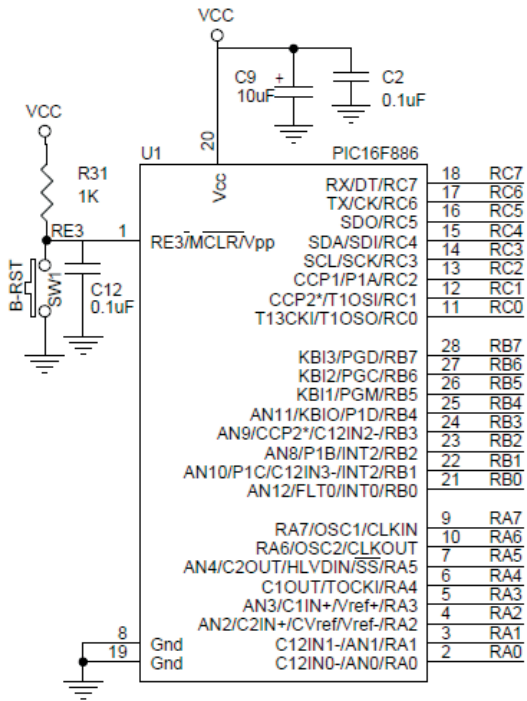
VCC

C9
10uF

C2
0.1uF

VCC

R31
1K

U1

20

Vcc

PIC16F886

RE3

1

RE3/MCLR/Vpp

B-RST
SW1

C12
0.1uF

RX/DT/RC7 18 RC7
TX/CK/RC6 17 RC6
SDO/RC5 16 RC5
SDA/SDI/RC4 15 RC4
SCL/SCK/RC3 14 RC3
CCP1/P1A/RC2 13 RC2
CCP2*/T1OSI/RC1 12 RC1
T13CKI/T1OSO/RC0 11 RC0

KBI3/PGD/RB7 28 RB7
KBI2/PGC/RB6 27 RB6
KBI1/PGM/RB5 26 RB5
AN11/KBIO/P1D/RB4 25 RB4
AN9/CCP2*/C12IN2-/RB3 24 RB3
AN8/P1B/INT2/RB2 23 RB2
AN10/P1C/C12IN3-/INT2/RB1 22 RB1
AN12/FLT0/INT0/RB0 21 RB0

RA7/OSC1/CLKIN 9 RA7
RA6/OSC2/CLKOUT 10 RA6
AN4/C2OUT/HLVDIN/SS/RA5 7 RA5
C1OUT/TOCKI/RA4 6 RA4
AN3/C1IN+/Vref+/RA3 5 RA3
AN2/C2IN+/CVref/Vref-/RA2 4 RA2
C12IN1-/AN1/RA1 3 RA1
C12IN0-/AN0/RA0 2 RA0

8 Gnd
19 Gnd